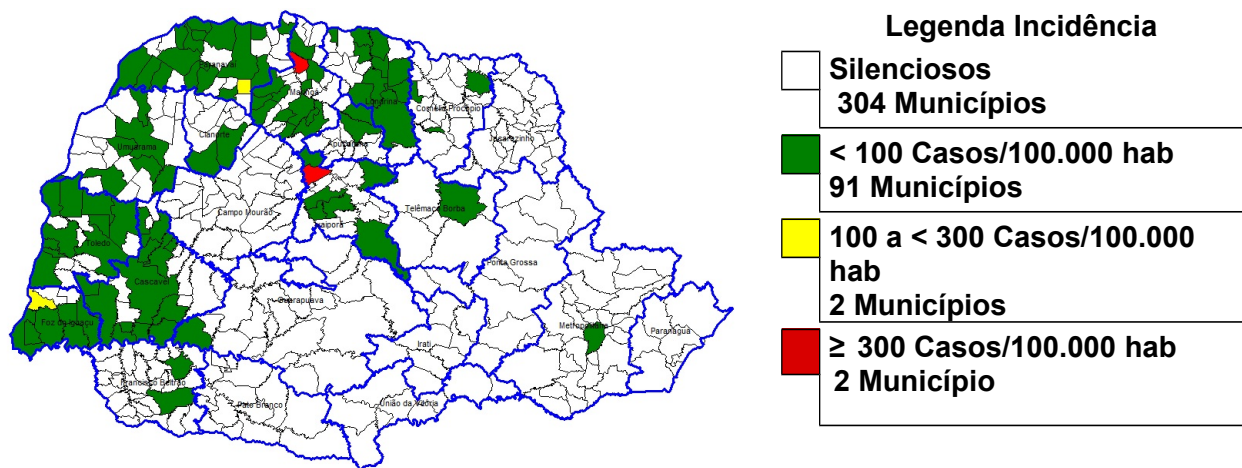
Paranavaí
Maringá
Londrina
Cornélio Procópio
Jacarezinho
Cianorte
Umuarama
Apucarana
Campo Mourão
Telêmaco Borba
Ivaiporã
Toledo
Ponta Grossa
Cascavel
Guarapuava
Foz do Iguaçu
Metropolitana
Paranaguá
Irati
Francisco Beltrão
Pato Branco
União da Vitória

Legenda Incidência

Silenciosos
304 Municípios

< 100 Casos/100.000 hab
91 Municípios

100 a < 300 Casos/100.000 hab
2 Municípios

≥ 300 Casos/100.000 hab
2 Município